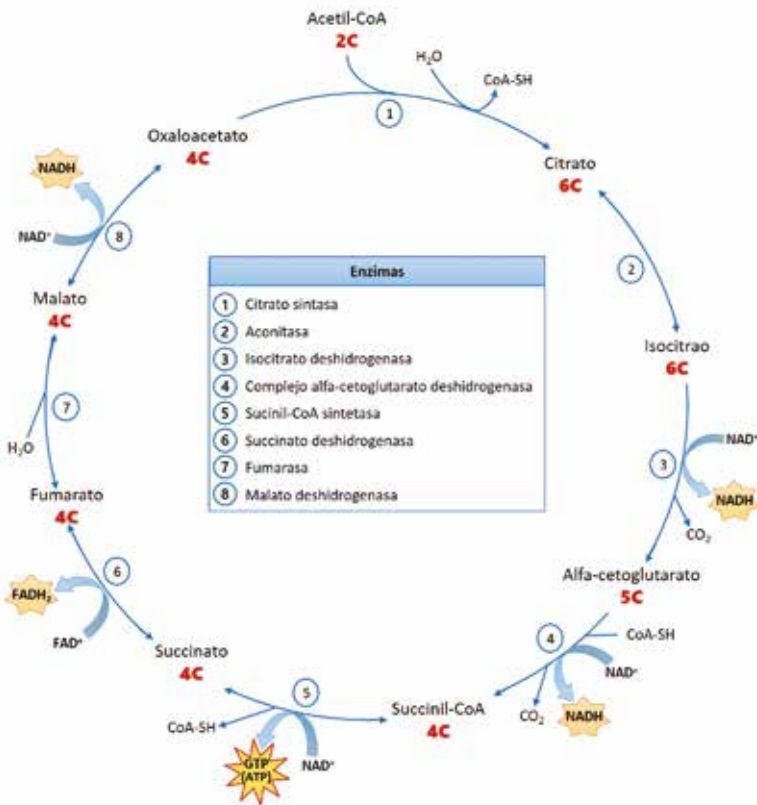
Acetil-CoA
2C

$H_2O$

CoA-SH

1

Oxaloacetato
4C

Citrato
6C

NADH

$NAD^+$

8

2

Enzimas

1 Citrato sintasa
2 Aconitasa
3 Isocitrato deshidrogenasa
4 Complejo alfa-cetoglutarato deshidrogenasa
5 Sucinil-CoA sintetasa
6 Succinato deshidrogenasa
7 Fumarasa
8 Malato deshidrogenasa

Malato
4C

Isocitrao
6C

7

$H_2O$

$NAD^+$

3

NADH

$CO_2$

Fumarato
4C

Alfa-cetoglutarato
5C

6

$FADH_2$

$FAD^+$

4

CoA-SH

$NAD^+$

Succinato
4C

5

Succinil-CoA
4C

$CO_2$

NADH

CoA-SH

GTP (ATP)

$NAD^+$